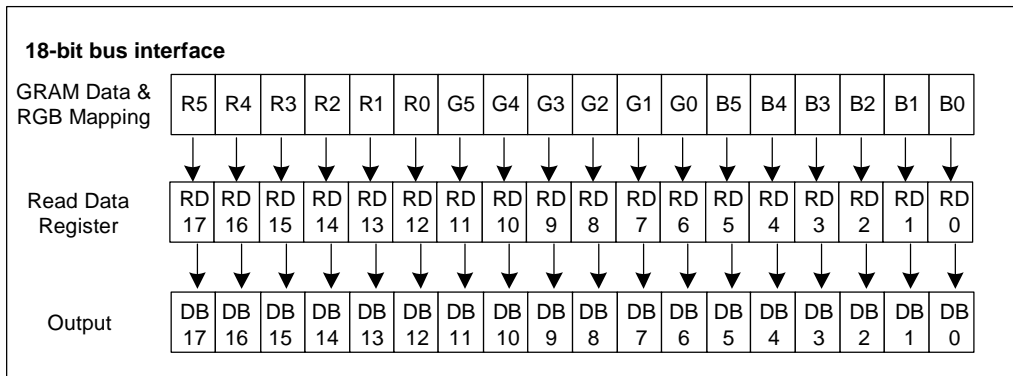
**18-bit bus interface**

GRAM Data & RGB Mapping

| R5 | R4 | R3 | R2 | R1 | R0 | G5 | G4 | G3 | G2 | G1 | G0 | B5 | B4 | B3 | B2 | B1 | B0 |
|---|---|---|---|---|---|---|---|---|---|---|---|---|---|---|---|---|---|

Read Data Register

| RD 17 | RD 16 | RD 15 | RD 14 | RD 13 | RD 12 | RD 11 | RD 10 | RD 9 | RD 8 | RD 7 | RD 6 | RD 5 | RD 4 | RD 3 | RD 2 | RD 1 | RD 0 |
|---|---|---|---|---|---|---|---|---|---|---|---|---|---|---|---|---|---|

Output

| DB 17 | DB 16 | DB 15 | DB 14 | DB 13 | DB 12 | DB 11 | DB 10 | DB 9 | DB 8 | DB 7 | DB 6 | DB 5 | DB 4 | DB 3 | DB 2 | DB 1 | DB 0 |
|---|---|---|---|---|---|---|---|---|---|---|---|---|---|---|---|---|---|